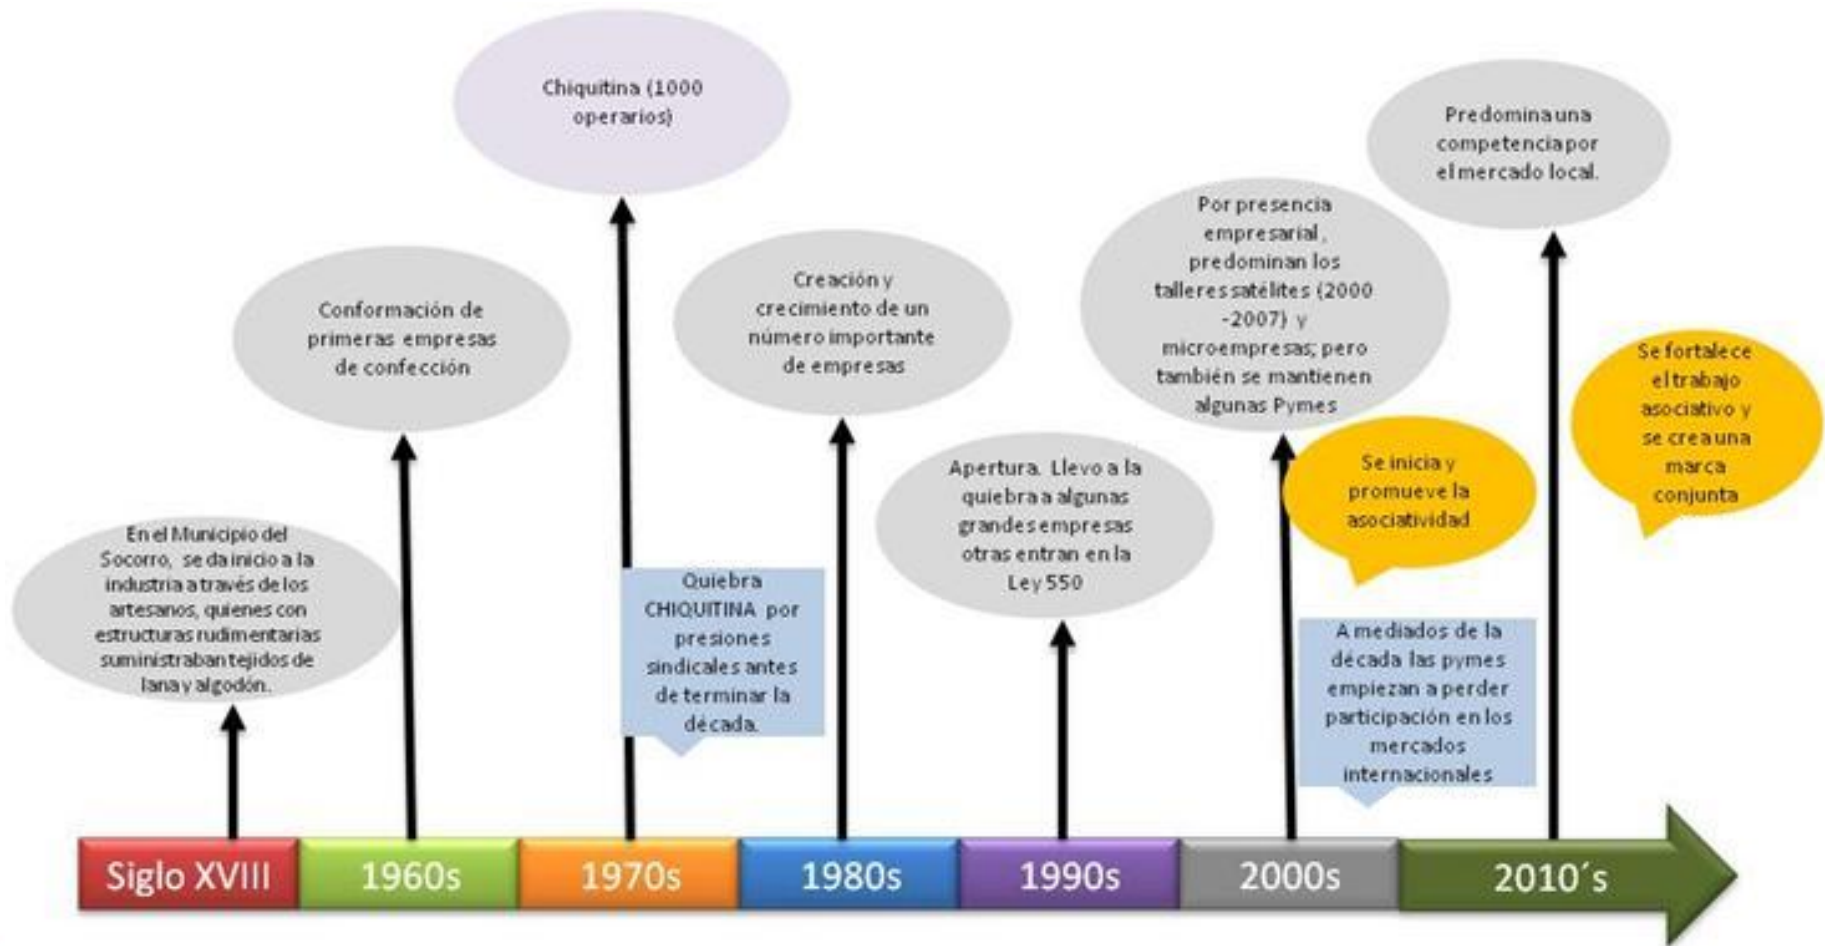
Siglo XVIII

En el Municipio del Socorro, se da inicio a la industria a través de los artesanos, quienes con estructuras rudimentarias suministraban tejidos de lana y algodón.

1960s

Conformación de primeras empresas de confección

1970s

Chiquitina (1000 operarios)

Quiebra CHIQUITINA por presiones sindicales antes de terminar la década.

1980s

Creación y crecimiento de un número importante de empresas

1990s

Apertura. Llevo a la quiebra a algunas grandes empresas otras entran en la Ley 550

2000s

Por presencia empresarial, predominan los talleres satélites (2000 -2007) y microempresas; pero también se mantienen algunas Pymes

Se inicia y promueve la asociatividad

A mediados de la década las pymes empiezan a perder participación en los mercados internacionales

2010´s

Predomina una competencia por el mercado local.

Se fortalece el trabajo asociativo y se crea una marca conjunta